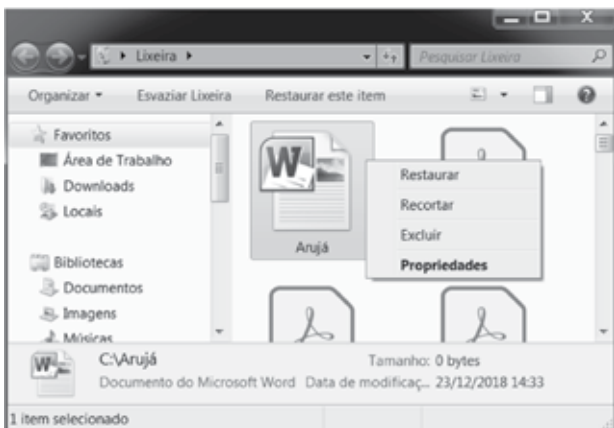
Lixeira ▸
Pesquisar Lixeira

Organizar ▾ Esvaziar Lixeira Restaurar este item

Favoritos
Área de Trabalho
Downloads
Locais

Bibliotecas
Documentos
Imagens
Músicas

Arujá

Restaurar
Recortar
Excluir
Propriedades

C:\Arujá
Documento do Microsoft Word
Tamanho: 0 bytes
Data de modificaç... 23/12/2018 14:33

1 item selecionado